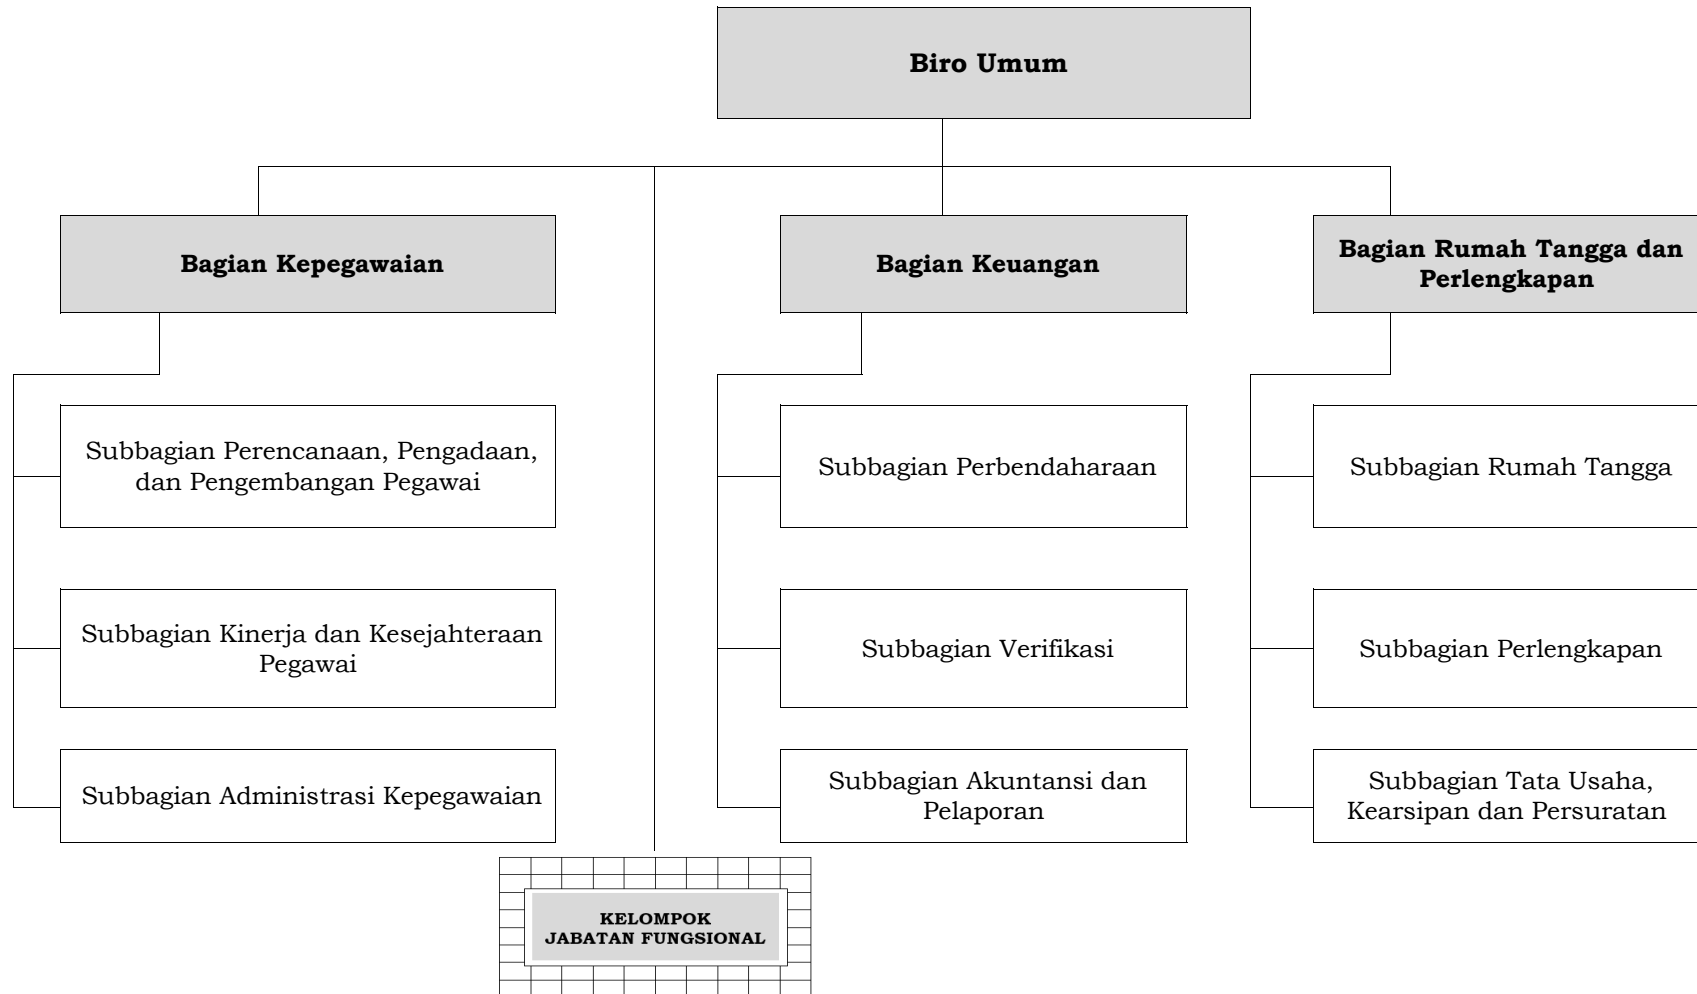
Biro Umum

Bagian Kepegawaian

Subbagian Perencanaan, Pengadaan, dan Pengembangan Pegawai

Subbagian Kinerja dan Kesejahteraan Pegawai

Subbagian Administrasi Kepegawaian

Bagian Keuangan

Subbagian Perbendaharaan

Subbagian Verifikasi

Subbagian Akuntansi dan Pelaporan

Bagian Rumah Tangga dan Perlengkapan

Subbagian Rumah Tangga

Subbagian Perlengkapan

Subbagian Tata Usaha, Kearsipan dan Persuratan

KELOMPOK JABATAN FUNGSIONAL